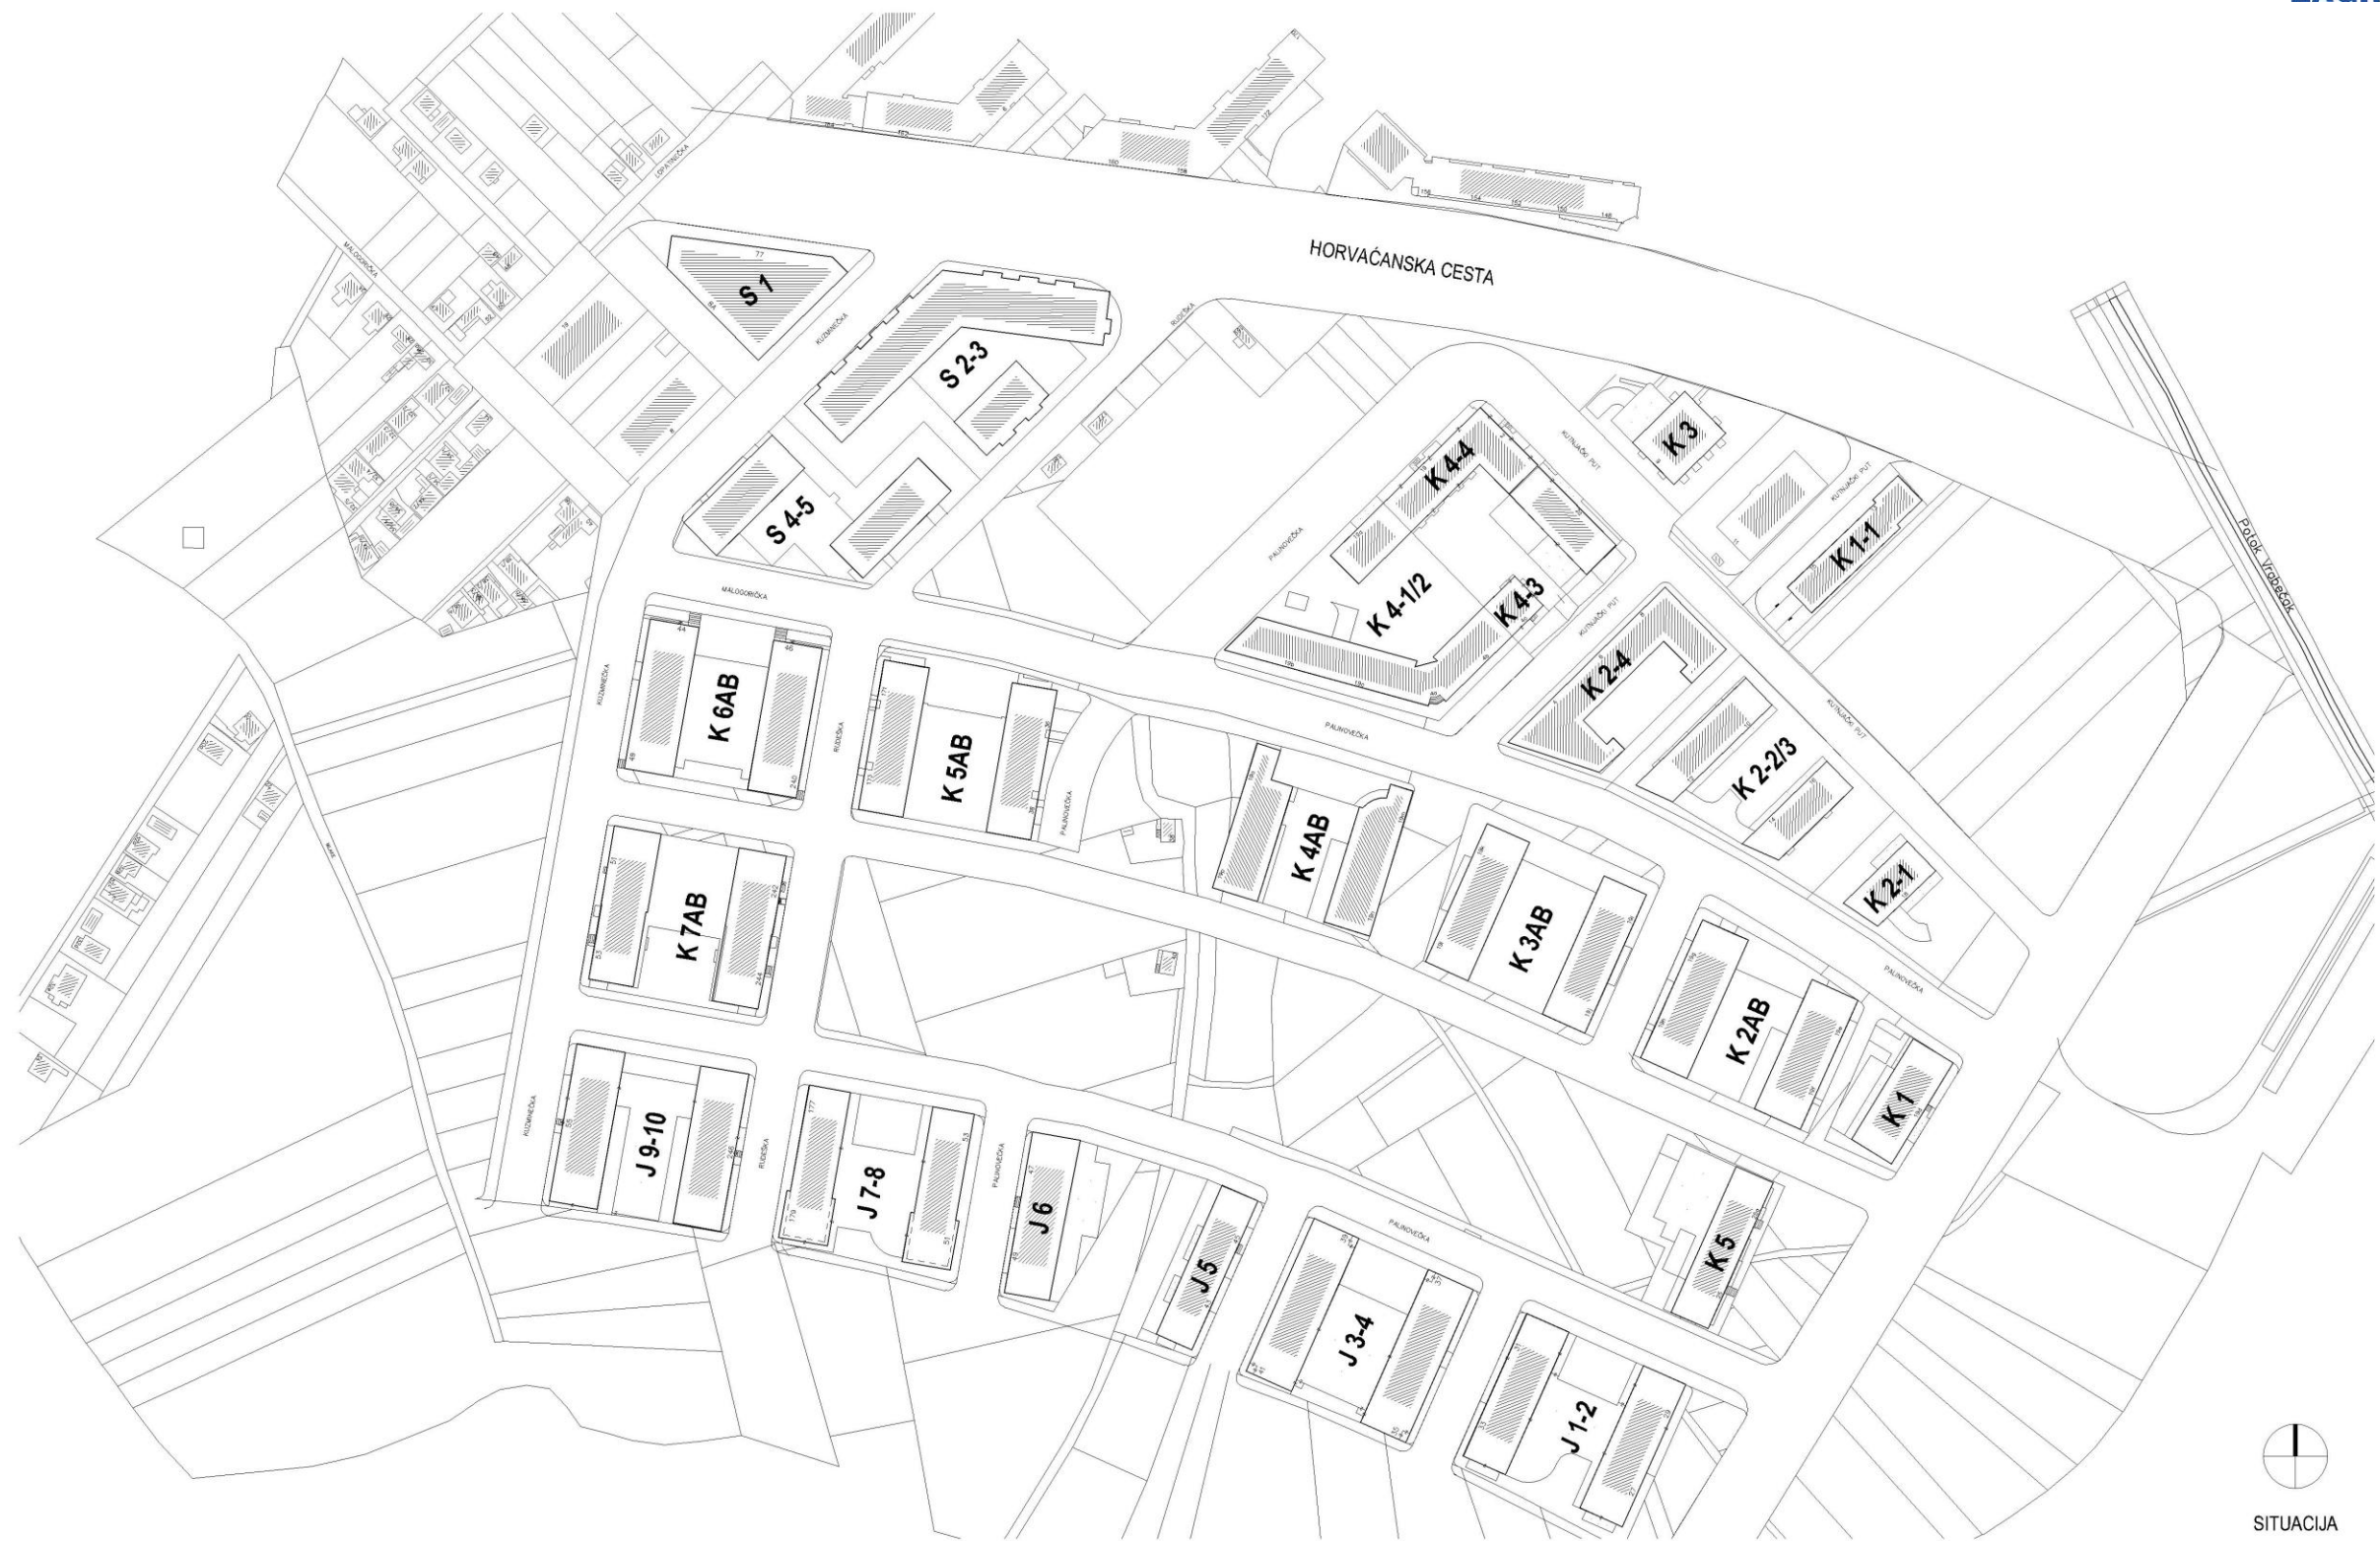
HORVAĆANSKA CESTA

S 1

S 2-3

S 4-5

K 3

K 4-4

K 4-1/2

K 4-3

K 1-1

K 2-4

K 6AB

K 5AB

K 2-2/3

K 4AB

K 3AB

K 2-1

K 7AB

K 2AB

K 1

J 9-10

J 7-8

J 6

J 5

K 5

J 3-4

J 1-2

Potok Vrapčak

MALOGORIČKA

KUZMINEČKA

RUDEČKA

PALINOVEČKA

KUTNJAČKI PUT

SITUACIJA